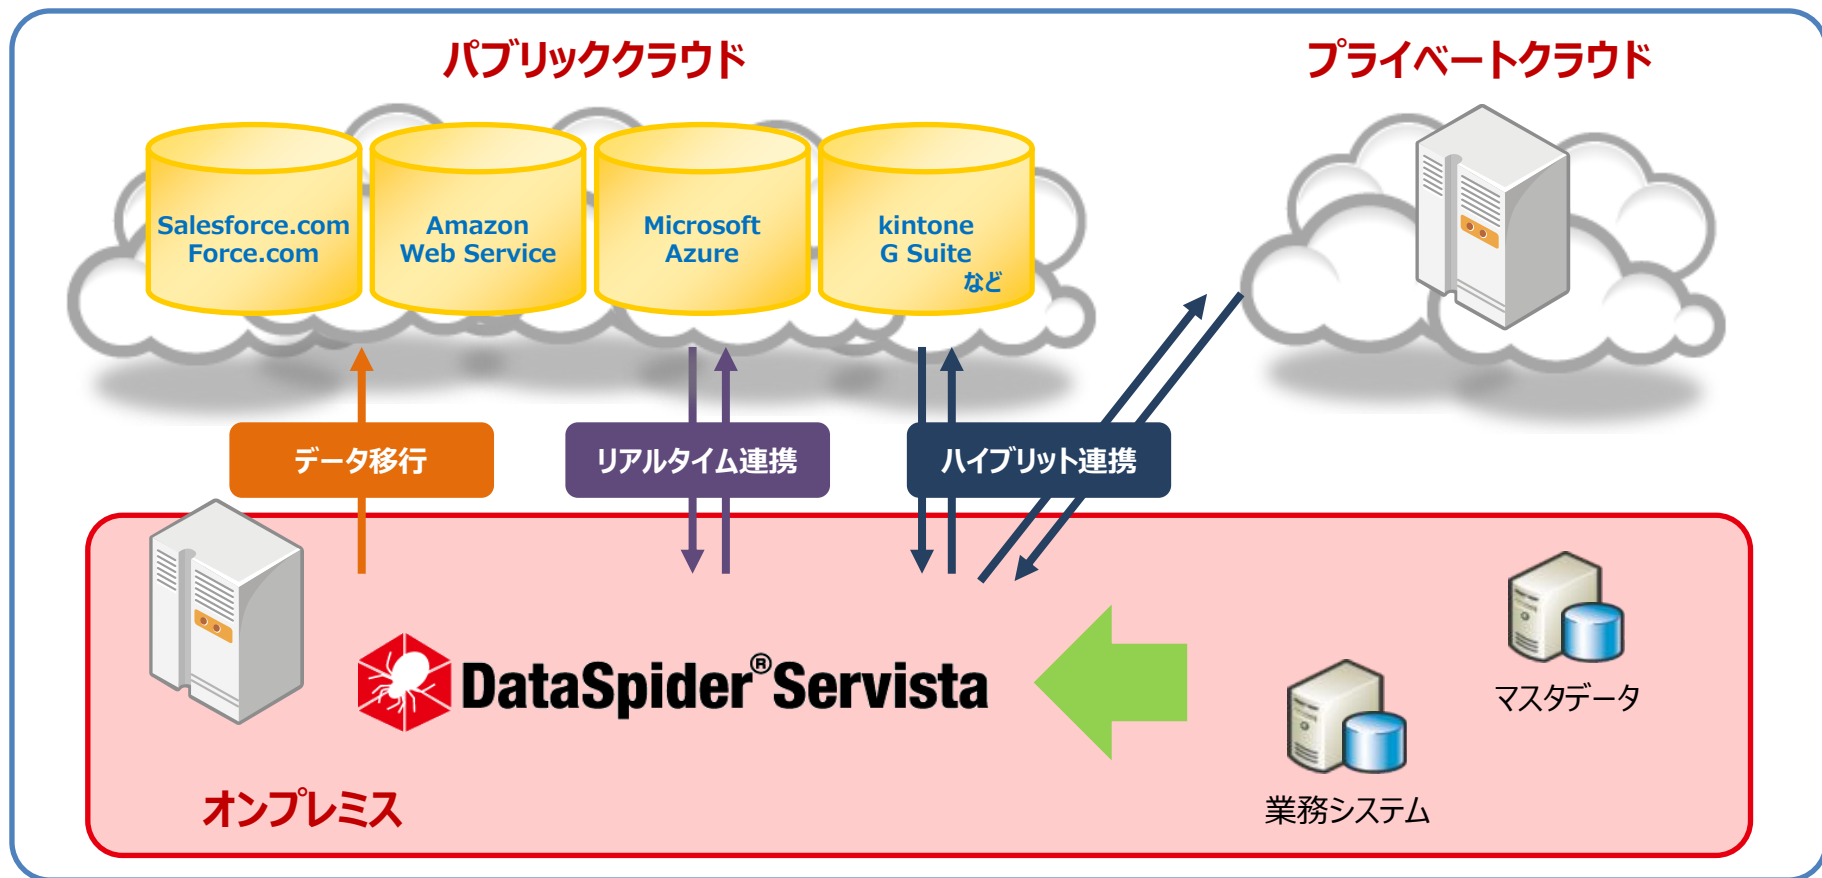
パブリッククラウド

プライベートクラウド

Salesforce.com
Force.com

Amazon
Web Service

Microsoft
Azure

kintone
G Suite
など

データ移行

リアルタイム連携

ハイブリッド連携

DataSpider® Servista

マスタデータ

業務システム

オンプレミス